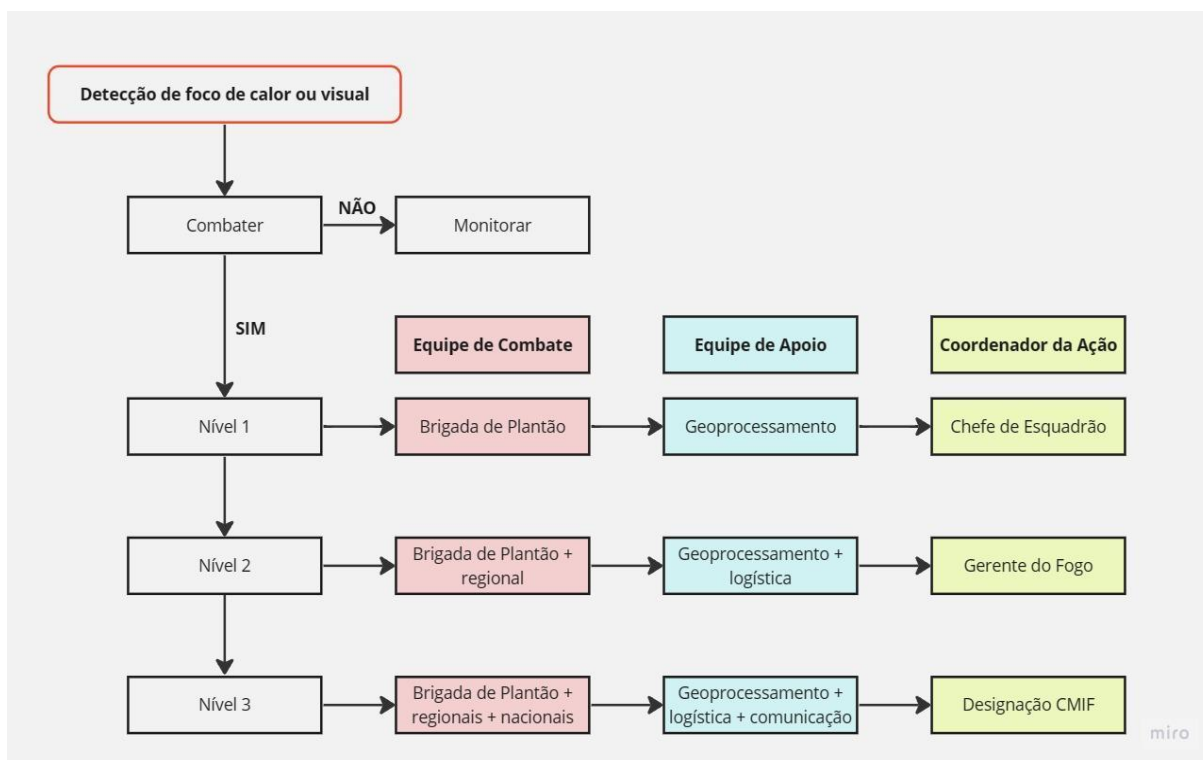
Detecção de foco de calor ou visual

Combater

NÃO

Monitorar

SIM

Equipe de Combate

Equipe de Apoio

Coordenador da Ação

Nível 1

Brigada de Plantão

Geoprocessamento

Chefe de Esquadrão

Nível 2

Brigada de Plantão + regional

Geoprocessamento + logística

Gerente do Fogo

Nível 3

Brigada de Plantão + regionais + nacionais

Geoprocessamento + logística + comunicação

Designação CMIF

miro